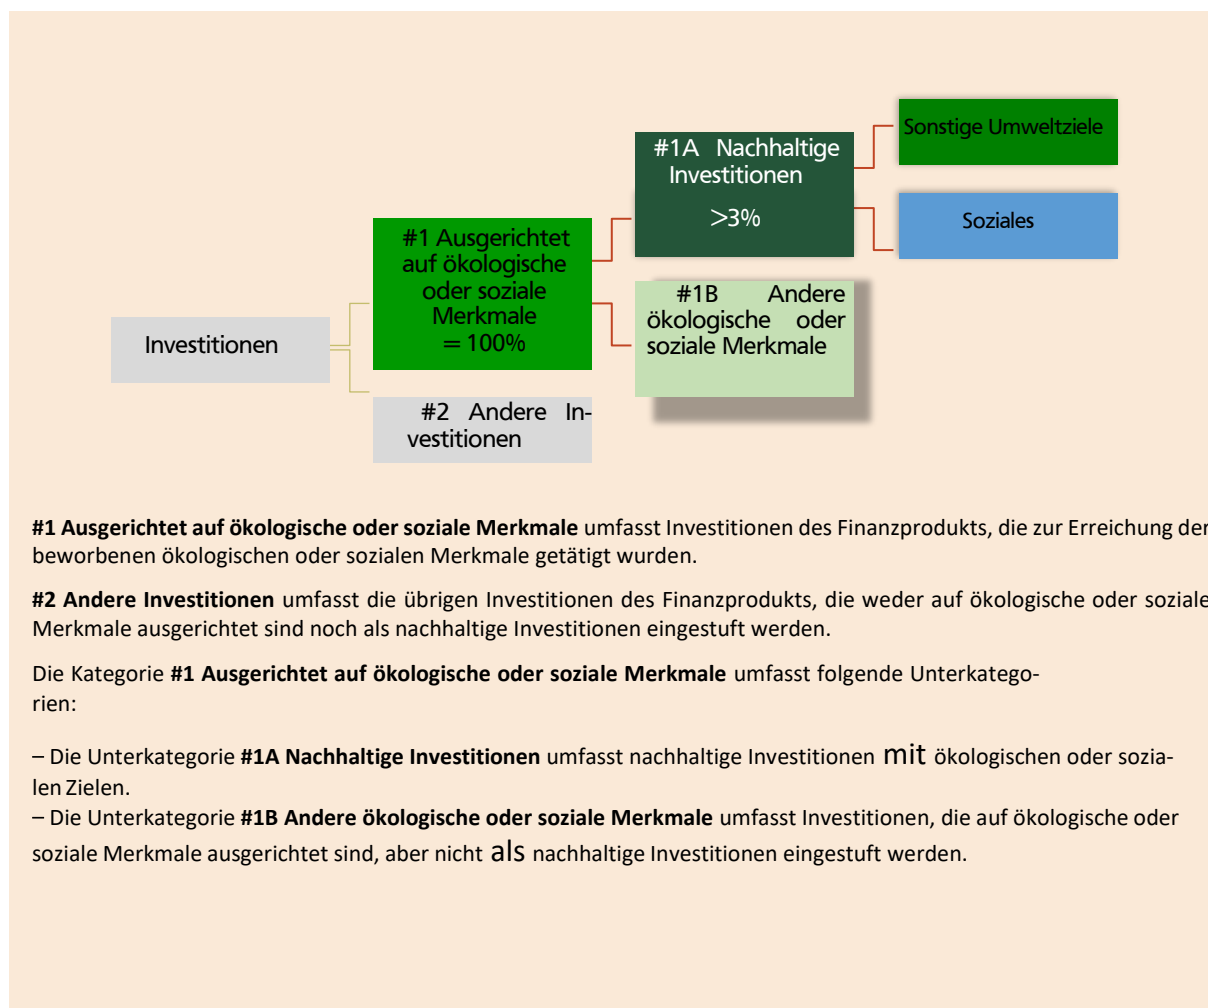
Sonstige Umweltziele

#1A Nachhaltige Investitionen

>3%

Soziales

#1 Ausgerichtet auf ökologische oder soziale Merkmale
= 100%

#1B Andere ökologische oder soziale Merkmale

Investitionen

#2 Andere Investitionen

**#1 Ausgerichtet auf ökologische oder soziale Merkmale** umfasst Investitionen des Finanzprodukts, die zur Erreichung der beworbenen ökologischen oder sozialen Merkmale getätigt wurden.

**#2 Andere Investitionen** umfasst die übrigen Investitionen des Finanzprodukts, die weder auf ökologische oder soziale Merkmale ausgerichtet sind noch als nachhaltige Investitionen eingestuft werden.

Die Kategorie **#1 Ausgerichtet auf ökologische oder soziale Merkmale** umfasst folgende Unterkategorien:

– Die Unterkategorie **#1A Nachhaltige Investitionen** umfasst nachhaltige Investitionen mit ökologischen oder sozialen Zielen.
– Die Unterkategorie **#1B Andere ökologische oder soziale Merkmale** umfasst Investitionen, die auf ökologische oder soziale Merkmale ausgerichtet sind, aber nicht als nachhaltige Investitionen eingestuft werden.